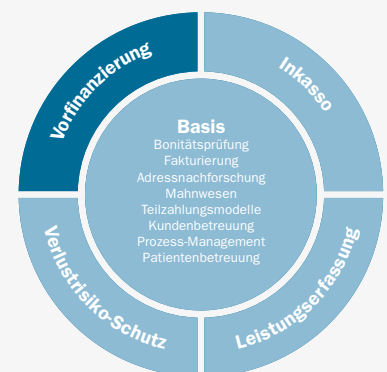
Vorfinanzierung

Inkasso

Basis
Bonitätsprüfung
Fakturierung
Adressnachforschung
Mahnwesen
Teilzahlungsmodelle
Kundenbetreuung
Prozess-Management
Patientenbetreuung

Verlustrisiko-Schutz

Leistungserfassung